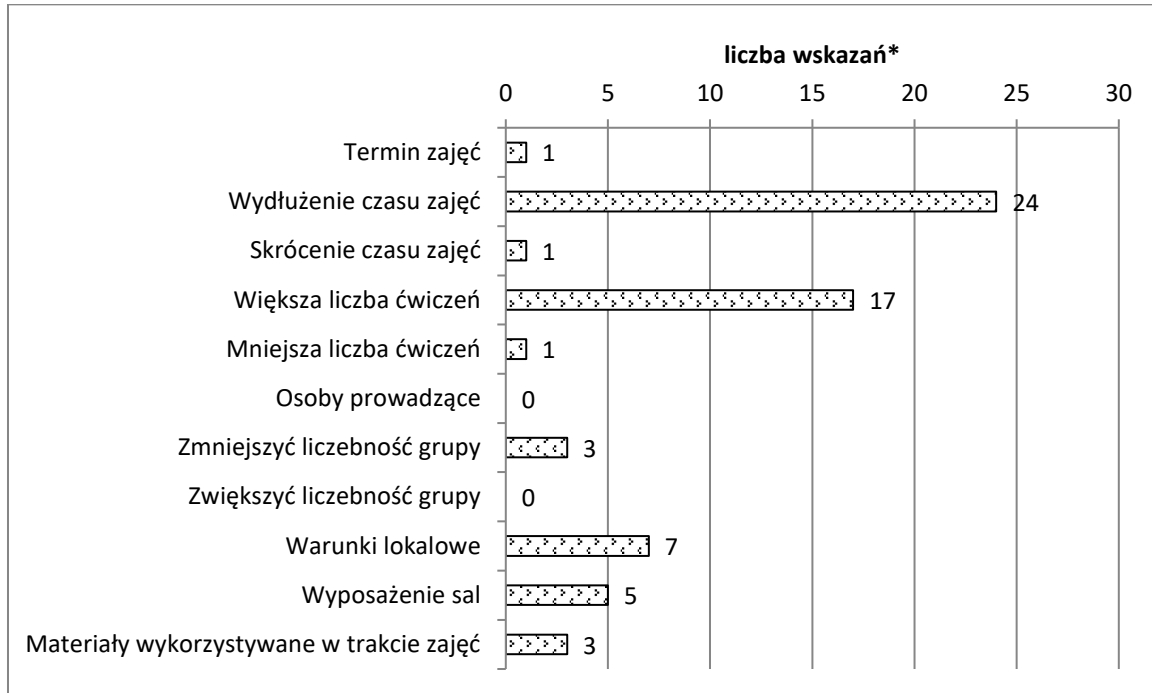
liczba wskazań*

0 5 10 15 20 25 30

Termin zajęć 1
Wydłużenie czasu zajęć 24
Skrócenie czasu zajęć 1
Większa liczba ćwiczeń 17
Mniejsza liczba ćwiczeń 1
Osoby prowadzące 0
Zmniejszyć liczebność grupy 3
Zwiększyć liczebność grupy 0
Warunki lokalowe 7
Wyposażenie sal 5
Materiały wykorzystywane w trakcie zajęć 3